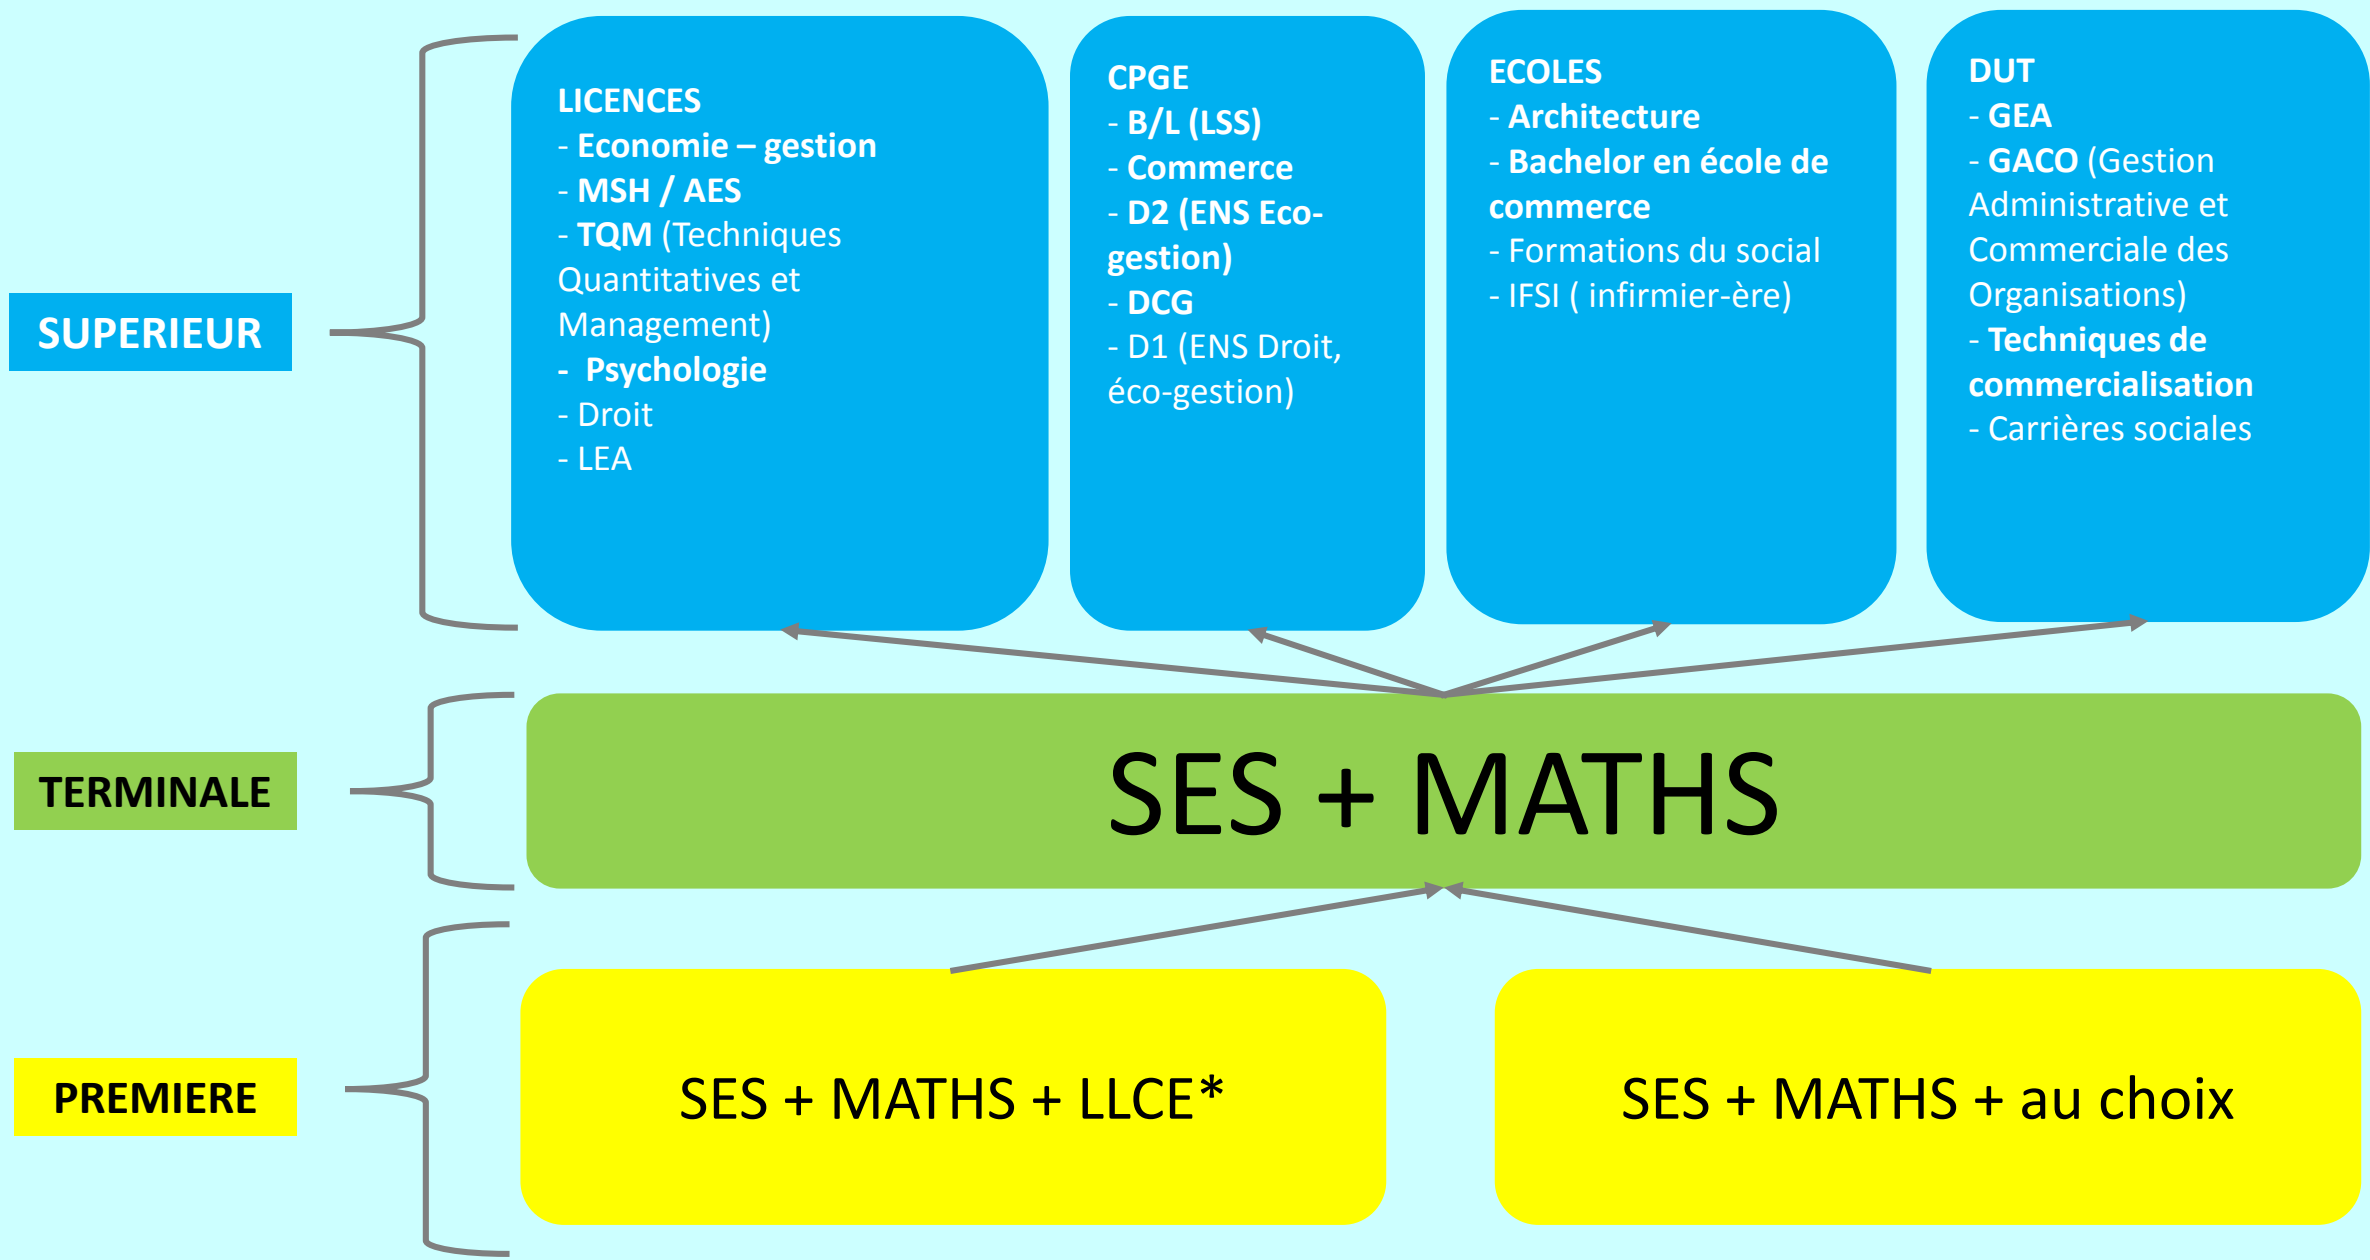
SUPERIEUR

LICENCES
- Economie – gestion
- MSH / AES
- TQM (Techniques Quantitatives et Management)
- Psychologie
- Droit
- LEA

CPGE
- B/L (LSS)
- Commerce
- D2 (ENS Eco-gestion)
- DCG
- D1 (ENS Droit, éco-gestion)

ECOLES
- Architecture
- Bachelor en école de commerce
- Formations du social
- IFSI ( infirmier-ère)

DUT
- GEA
- GACO (Gestion Administrative et Commerciale des Organisations)
- Techniques de commercialisation
- Carrières sociales

TERMINALE

SES + MATHS

PREMIERE

SES + MATHS + LLCE*

SES + MATHS + au choix